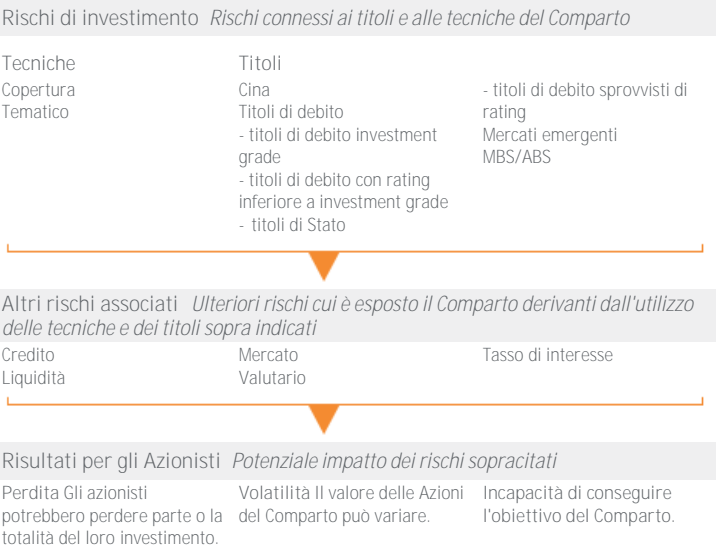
Rischi di investimento *Rischi connessi ai titoli e alle tecniche del Comparto*

Tecniche
Copertura
Tematico

Titoli
Cina
Titoli di debito
- titoli di debito investment grade
- titoli di debito con rating inferiore a investment grade
- titoli di Stato

- titoli di debito sprovvisti di rating
Mercati emergenti
MBS/ABS

Altri rischi associati *Ulteriori rischi cui è esposto il Comparto derivanti dall'utilizzo delle tecniche e dei titoli sopra indicati*

Credito
Liquidità

Mercato
Valutario

Tasso di interesse

Risultati per gli Azionisti *Potenziale impatto dei rischi sopracitati*

Perdita Gli azionisti potrebbero perdere parte o la totalità del loro investimento.

Volatilità Il valore delle Azioni del Comparto può variare.

Incapacità di conseguire l'obiettivo del Comparto.